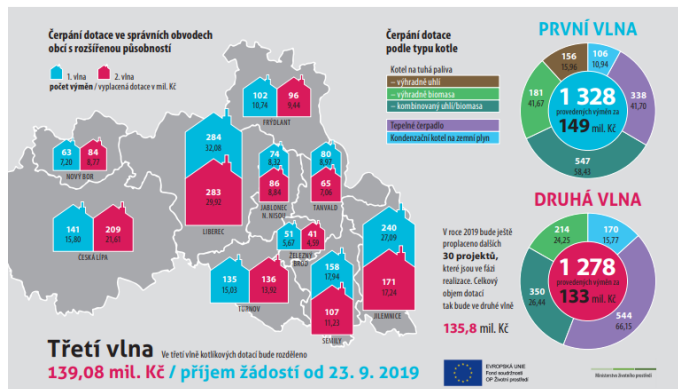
Čerpání dotace ve správních obvodech obcí s rozšířenou působností

1. vlna 2. vlna
počet výměn / vyplacená dotace v mil. Kč

102
10,74

96
9,44

FRÝDLANT

63
7,20

84
8,72

NOVÝ BOR

284
32,08

283
29,92

LIBEREC

74
8,32

86
8,84

JABLONEC N. NISOU

80
8,97

65
7,06

TANVALD

141
15,80

209
21,61

ČESKÁ LÍPA

51
5,67

41
4,59

ŽELEZNÝ BROD

135
15,03

136
13,92

TURNOV

158
17,94

107
11,23

SEMILY

240
27,09

171
17,24

JILEMNICE

Čerpání dotace podle typu kotle

Kotel na tuhá paliva
– výhradně uhlí
– výhradně biomasa
– kombinovaný uhlí/biomasa
Tepelné čerpadlo
Kondenzační kotel na zemní plyn

PRVNÍ VLNA

156
15,96

106
10,94

181
41,67

338
41,70

547
58,43

1 328
provedených výměn za
149 mil. Kč

DRUHÁ VLNA

214
24,25

170
15,77

350
26,44

544
66,15

1 278
provedených výměn za
133 mil. Kč

V roce 2019 bude ještě proplaceno dalších 30 projektů, které jsou ve fázi realizace. Celkový objem dotací tak bude ve druhé vlně
135,8 mil. Kč

Třetí vlna
Ve třetí vlně kotlíkových dotací bude rozděleno
139,08 mil. Kč / příjem žádostí od 23. 9. 2019

EVROPSKÁ UNIE
Fond soudržnosti
OP Životní prostředí

Ministerstvo životního prostředí